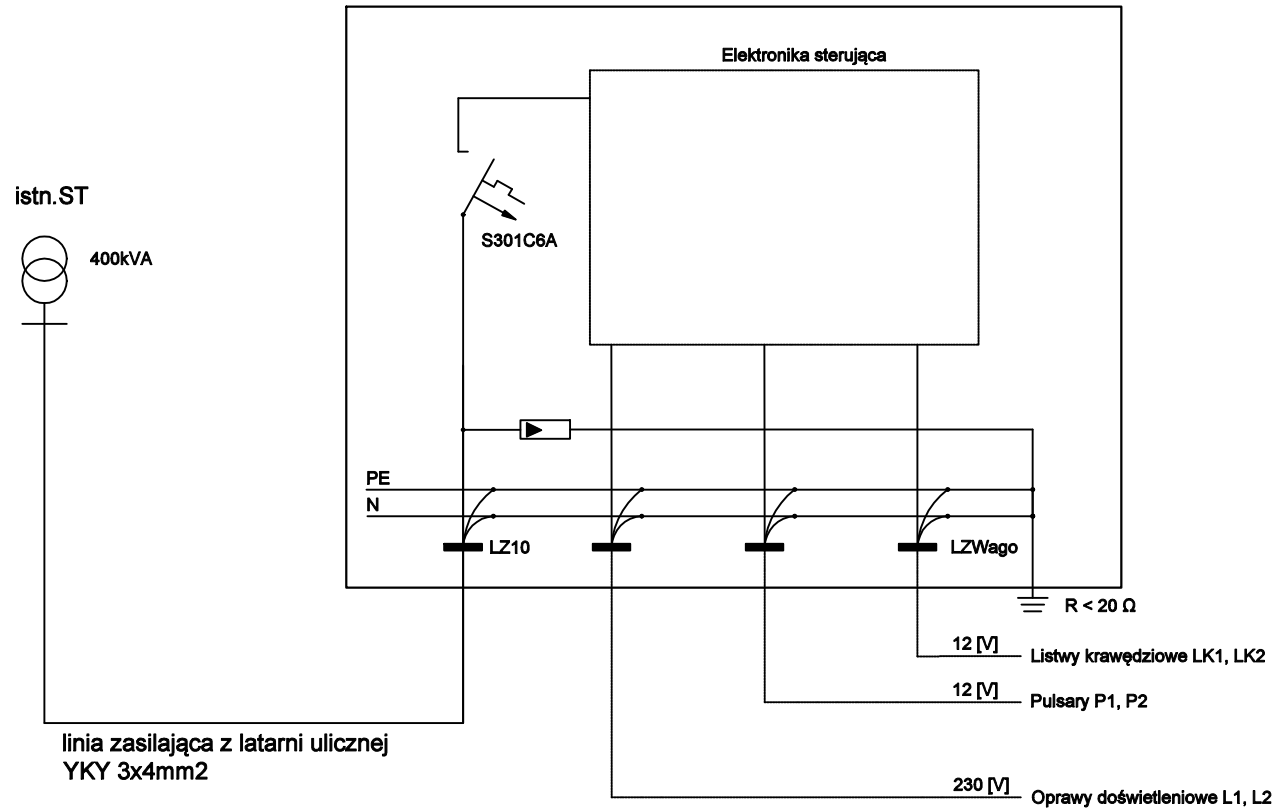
Elektronika sterująca

istn.ST

400kVA

S301C6A

PE
N

LZ10

LZWago

R < 20 Ω

12 [V] Listwy krawędziowe LK1, LK2

12 [V] Pulsary P1, P2

linia zasilająca z latarni ulicznej
YKY 3x4mm2

230 [V] Oprawy doświetleniowe L1, L2